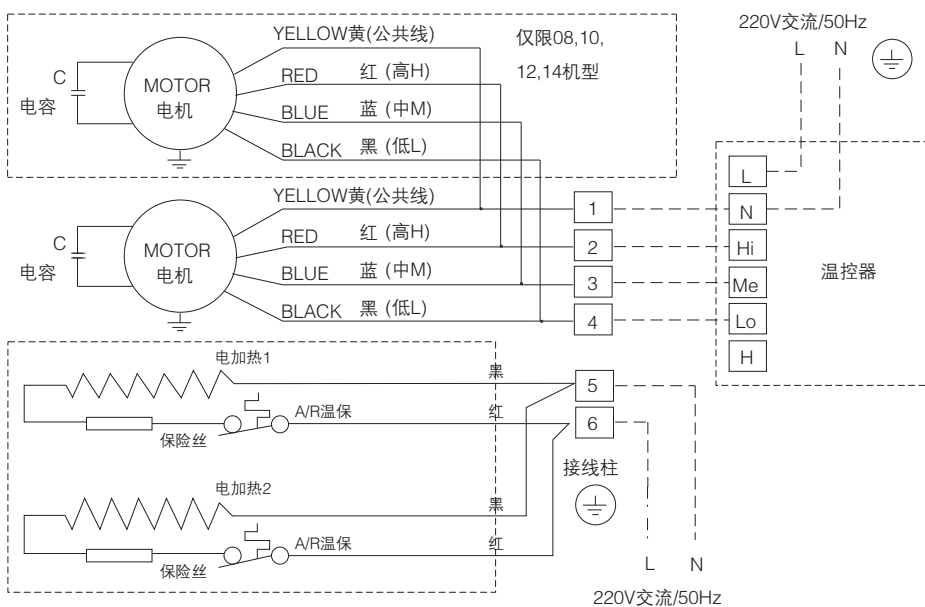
220V交流/50Hz
L N

C
电容
MOTOR
电机
YELLOW黄(公共线)
RED 红 (高H)
BLUE 蓝 (中M)
BLACK 黑 (低L)
仅限08,10,
12,14机型

C
电容
MOTOR
电机
YELLOW黄(公共线)
RED 红 (高H)
BLUE 蓝 (中M)
BLACK 黑 (低L)

1
2
3
4
L
N
Hi
Me
Lo
H
温控器

电加热1
黑
A/R温保
红
保险丝
5
6
接线柱

电加热2
黑
A/R温保
红
保险丝

L N
220V交流/50Hz